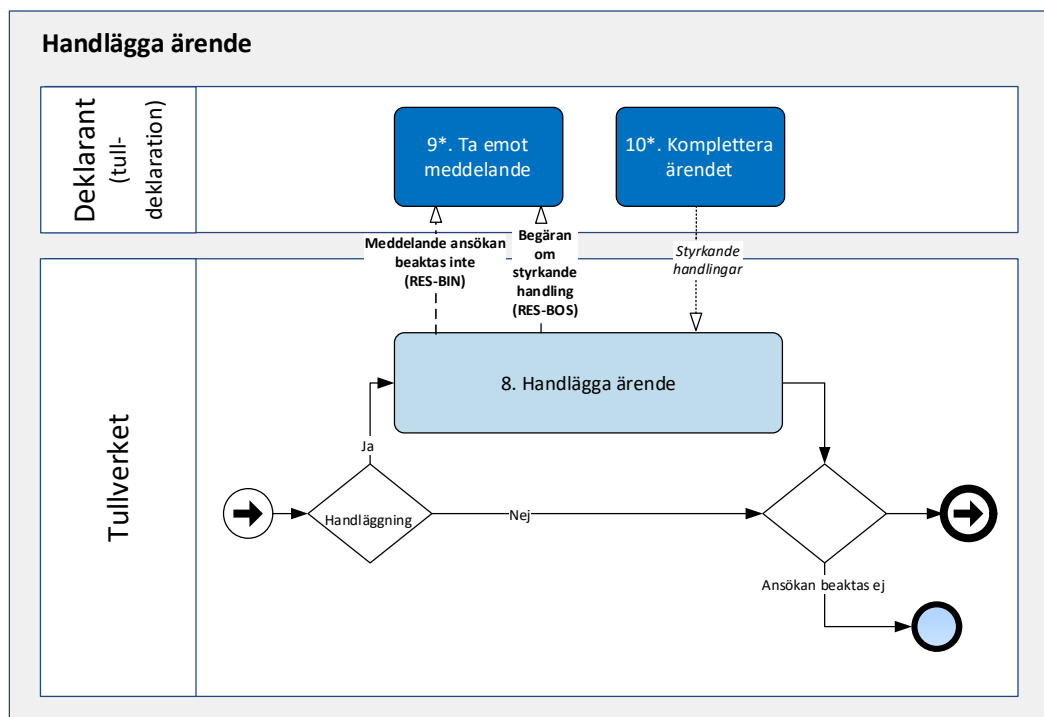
Handlägga ärende

Deklarant (tull-deklaration)

9*. Ta emot meddelande

10*. Komplettera ärendet

Meddelande ansökan beaktas inte (RES-BIN)

Begäran om styrkande handling (RES-BOS)

Styrkande handlingar

Tullverket

8. Handlägga ärende

Ja

Handläggning

Nej

Ansökan beaktas ej